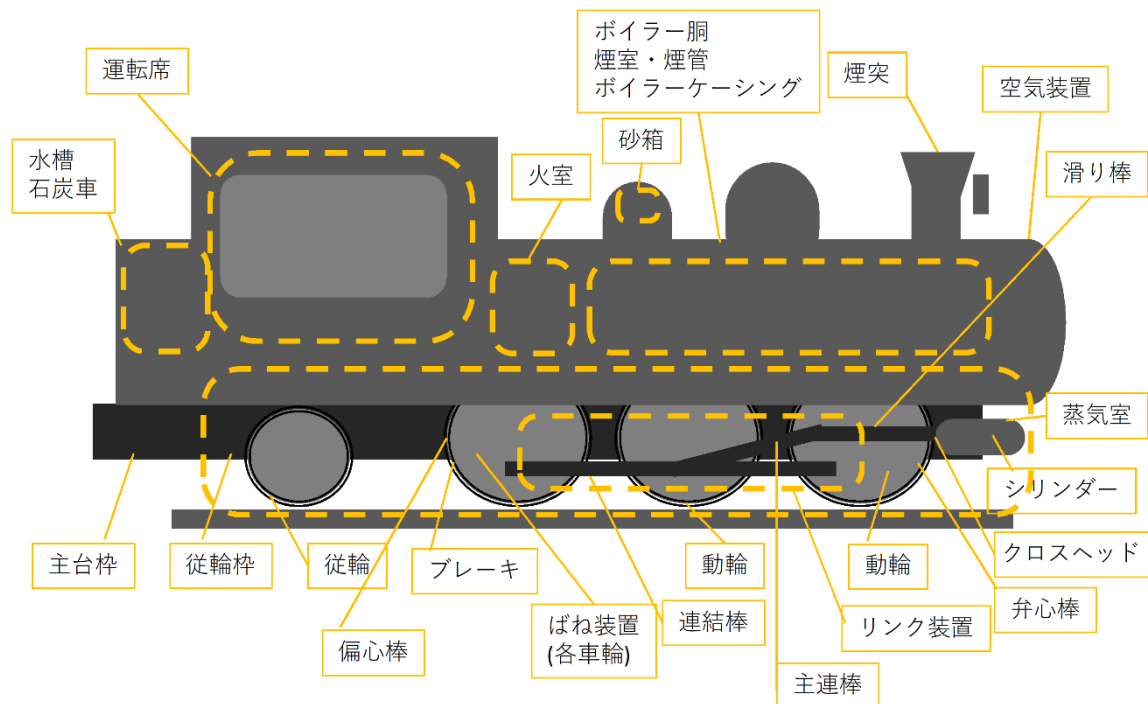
ボイラー胴
煙室・煙管
ボイラーケーシング

運転席

煙突

空気装置

砂箱

水槽
石炭車

火室

滑り棒

蒸気室

シリンダー

クロスヘッド

主台枠

従輪枠

従輪

ブレーキ

動輪

動輪

弁心棒

偏心棒

ばね装置
(各車輪)

連結棒

リンク装置

主連棒